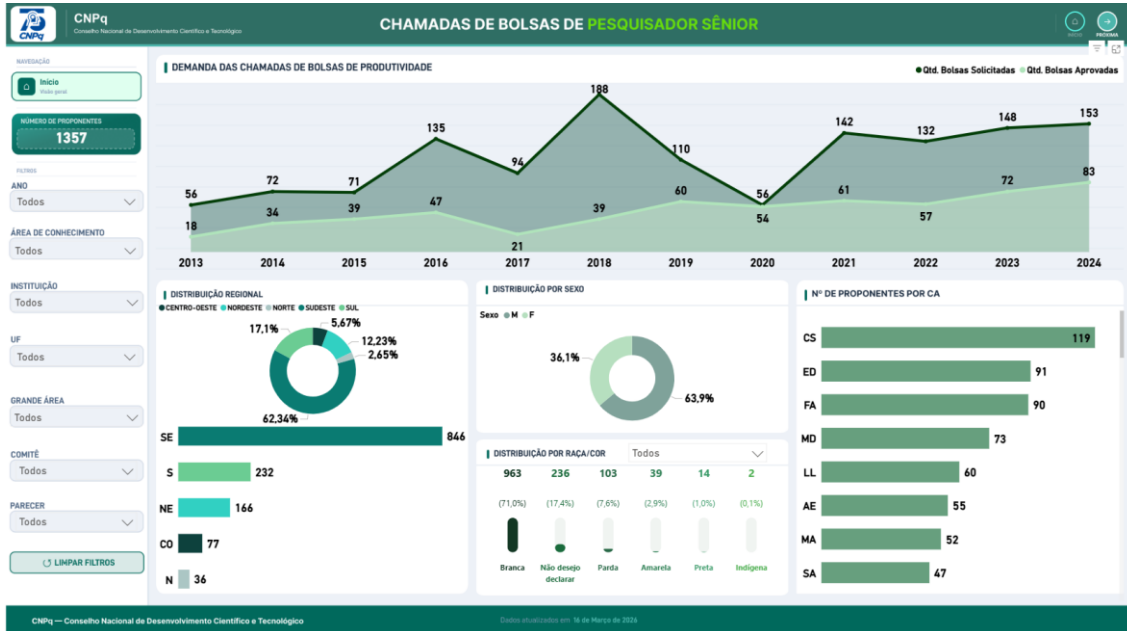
75 CNPq
CNPq
Conselho Nacional de Desenvolvimento Científico e Tecnológico

CHAMADAS DE BOLSAS DE PESQUISADOR SÊNIOR

INÍCIO PRÓXIMA

NAVEGAÇÃO
Início
Visão geral

NÚMERO DE PROPONENTES
1357

FILTROS
ANO
Todos
ÁREA DE CONHECIMENTO
Todos
INSTITUIÇÃO
Todos
UF
Todos
GRANDE ÁREA
Todos
COMITÊ
Todos
PARECER
Todos

LIMPAR FILTROS

DEMANDA DAS CHAMADAS DE BOLSAS DE PRODUTIVIDADE
Qtd. Bolsas Solicitadas Qtd. Bolsas Aprovadas

| Ano | 2013 | 2014 | 2015 | 2016 | 2017 | 2018 | 2019 | 2020 | 2021 | 2022 | 2023 | 2024 |
|---|---|---|---|---|---|---|---|---|---|---|---|---|
| Solicitadas | 56 | 72 | 71 | 135 | 94 | 188 | 110 | 56 | 142 | 132 | 148 | 153 |
| Aprovadas | 18 | 34 | 39 | 47 | 21 | 39 | 60 | 54 | 61 | 57 | 72 | 83 |

DISTRIBUIÇÃO REGIONAL
CENTRO-OESTE NORDESTE NORTE SUDESTE SUL
17,1% 5,67% 12,23% 2,65% 62,34%
SE 846
S 232
NE 166
CO 77
N 36

DISTRIBUIÇÃO POR SEXO
Sexo M F
36,1% 63,9%

DISTRIBUIÇÃO POR RAÇA/COR
Todos
| 963 | 236 | 103 | 39 | 14 | 2 |
|---|---|---|---|---|---|
| (71,0%) | (17,4%) | (7,6%) | (2,9%) | (1,0%) | (0,1%) |
| Branca | Não desejo declarar | Parda | Amarela | Preta | Indígena |

Nº DE PROPONENTES POR CA
CS 119
ED 91
FA 90
MD 73
LL 60
AE 55
MA 52
SA 47

CNPq — Conselho Nacional de Desenvolvimento Científico e Tecnológico
Dados atualizados em 16 de Março de 2024